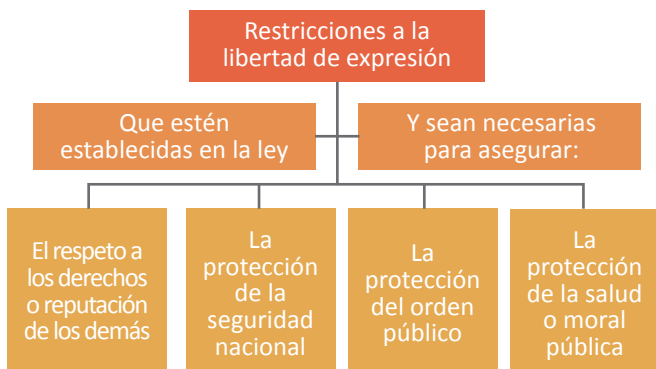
Restricciones a la libertad de expresión

Que estén establecidas en la ley

Y sean necesarias para asegurar:

El respeto a los derechos o reputación de los demás

La protección de la seguridad nacional

La protección del orden público

La protección de la salud o moral pública